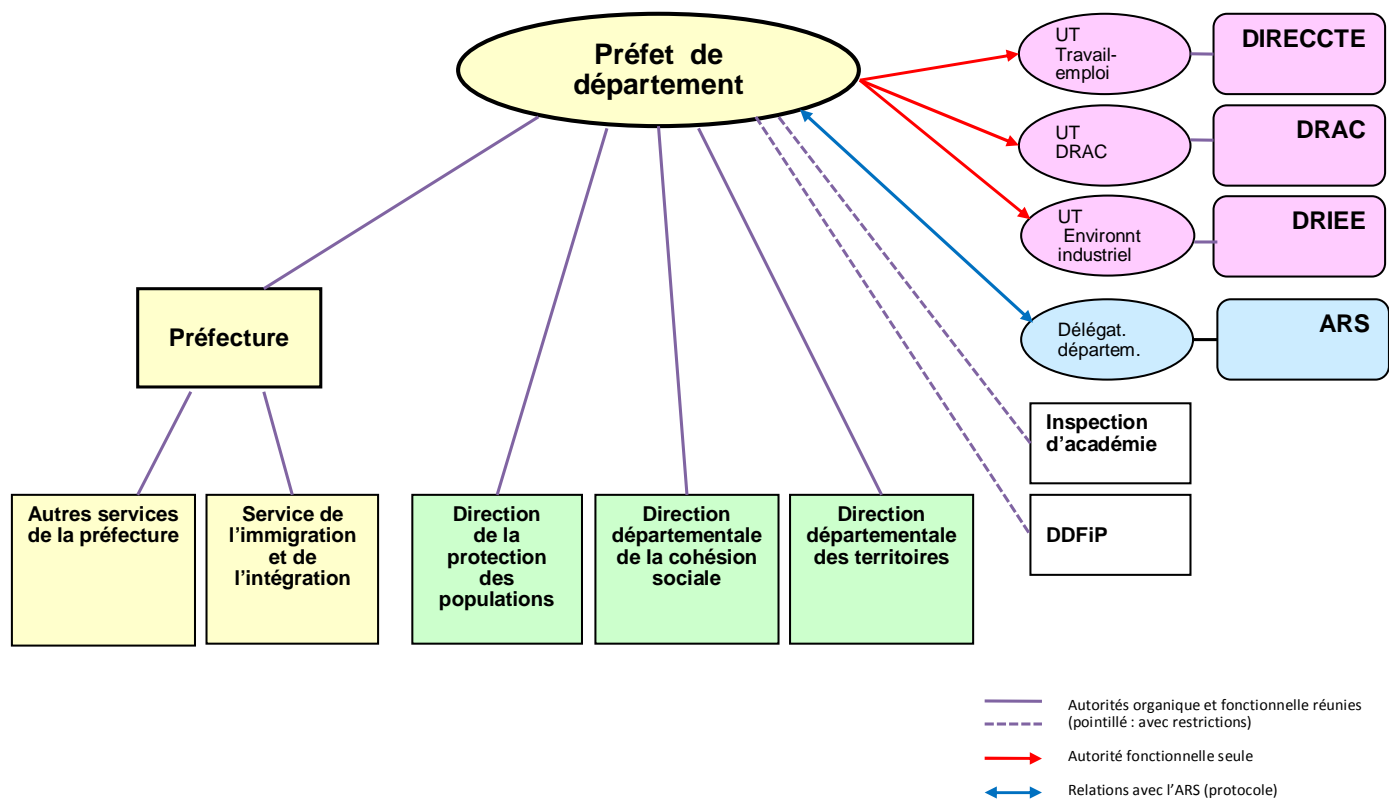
Préfet de département

UT Travail-emploi

DIRECCTE

UT DRAC

DRAC

UT Environnt industriel

DRIEE

Délégat. départem.

ARS

Préfecture

Inspection d'académie

DDFiP

Autres services de la préfecture

Service de l'immigration et de l'intégration

Direction de la protection des populations

Direction départementale de la cohésion sociale

Direction départementale des territoires

Autorités organique et fonctionnelle réunies (pointillé : avec restrictions)

Autorité fonctionnelle seule

Relations avec l'ARS (protocole)